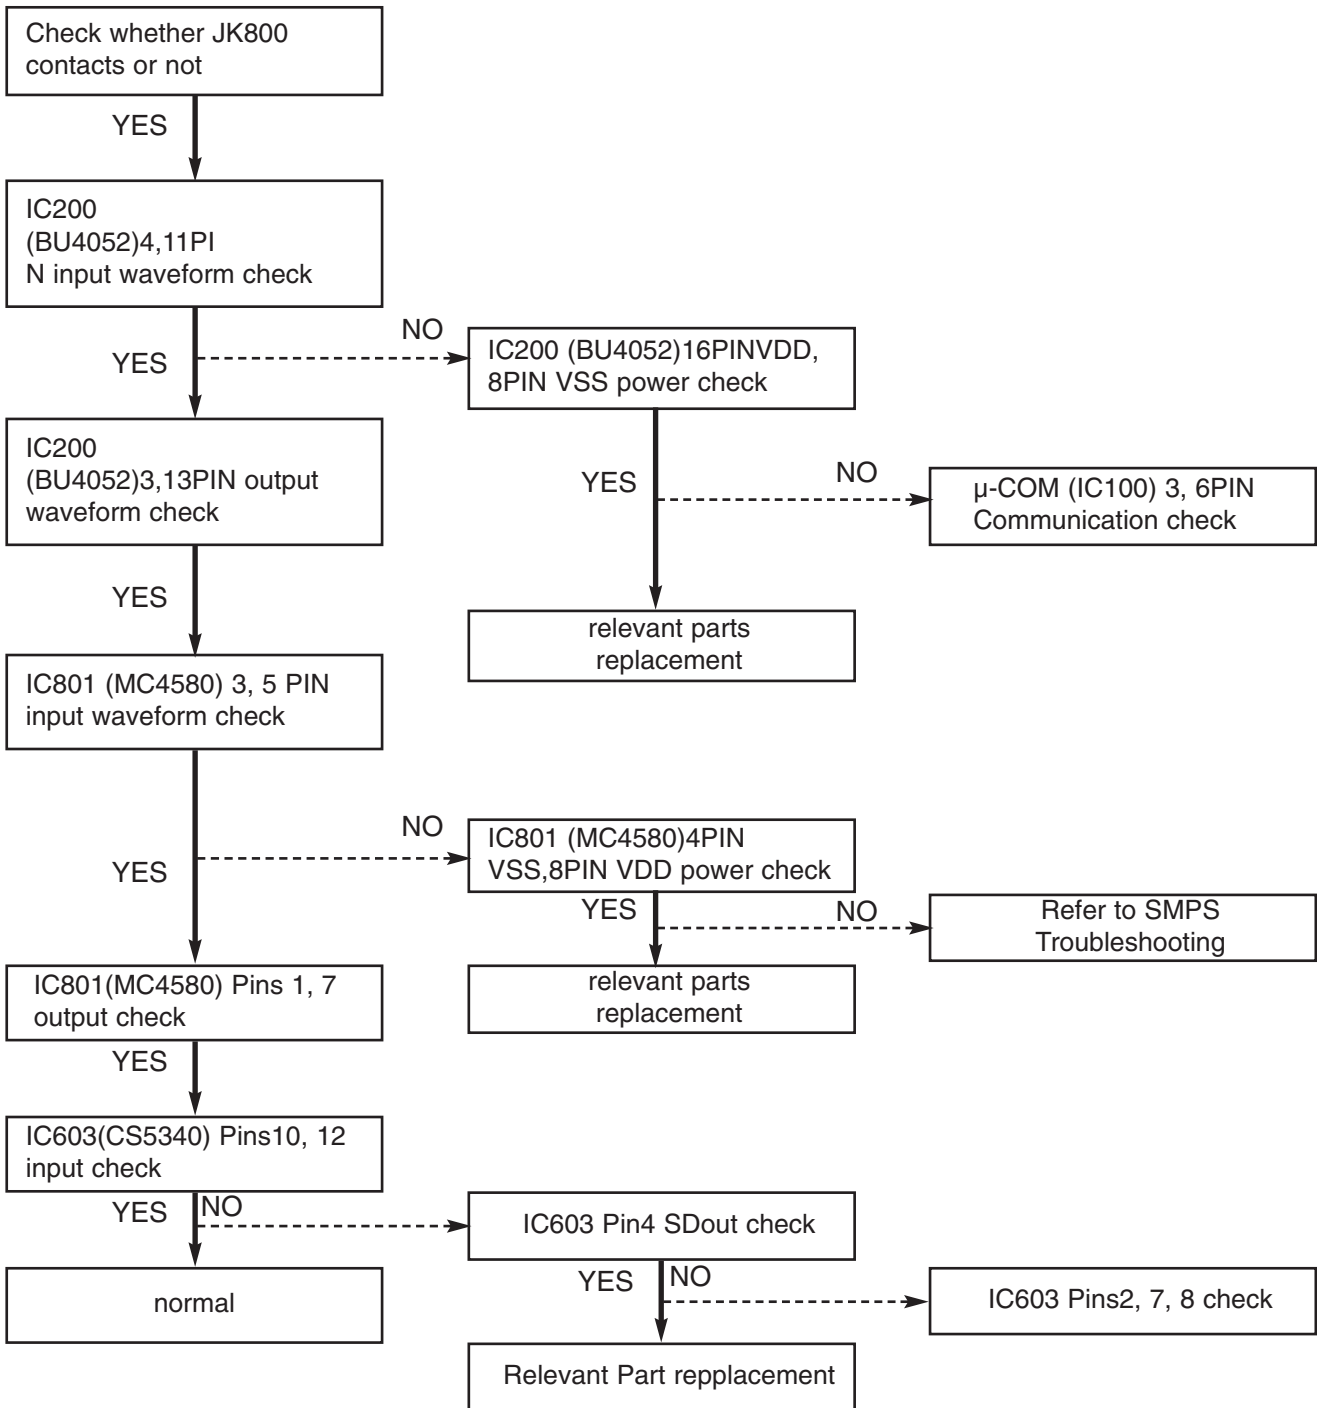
Check whether JK800 contacts or not

YES

IC200
(BU4052)4,11PI
N input waveform check

NO

YES

IC200 (BU4052)16PINVDD,
8PIN VSS power check

IC200
(BU4052)3,13PIN output waveform check

YES

NO

μ-COM (IC100) 3, 6PIN
Communication check

YES

relevant parts replacement

IC801 (MC4580) 3, 5 PIN
input waveform check

NO

YES

IC801 (MC4580)4PIN
VSS,8PIN VDD power check

YES

NO

Refer to SMPS
Troubleshooting

IC801(MC4580) Pins 1, 7
output check

relevant parts replacement

YES

IC603(CS5340) Pins10, 12
input check

YES

NO

IC603 Pin4 SDout check

normal

YES

NO

IC603 Pins2, 7, 8 check

Relevant Part repplacement